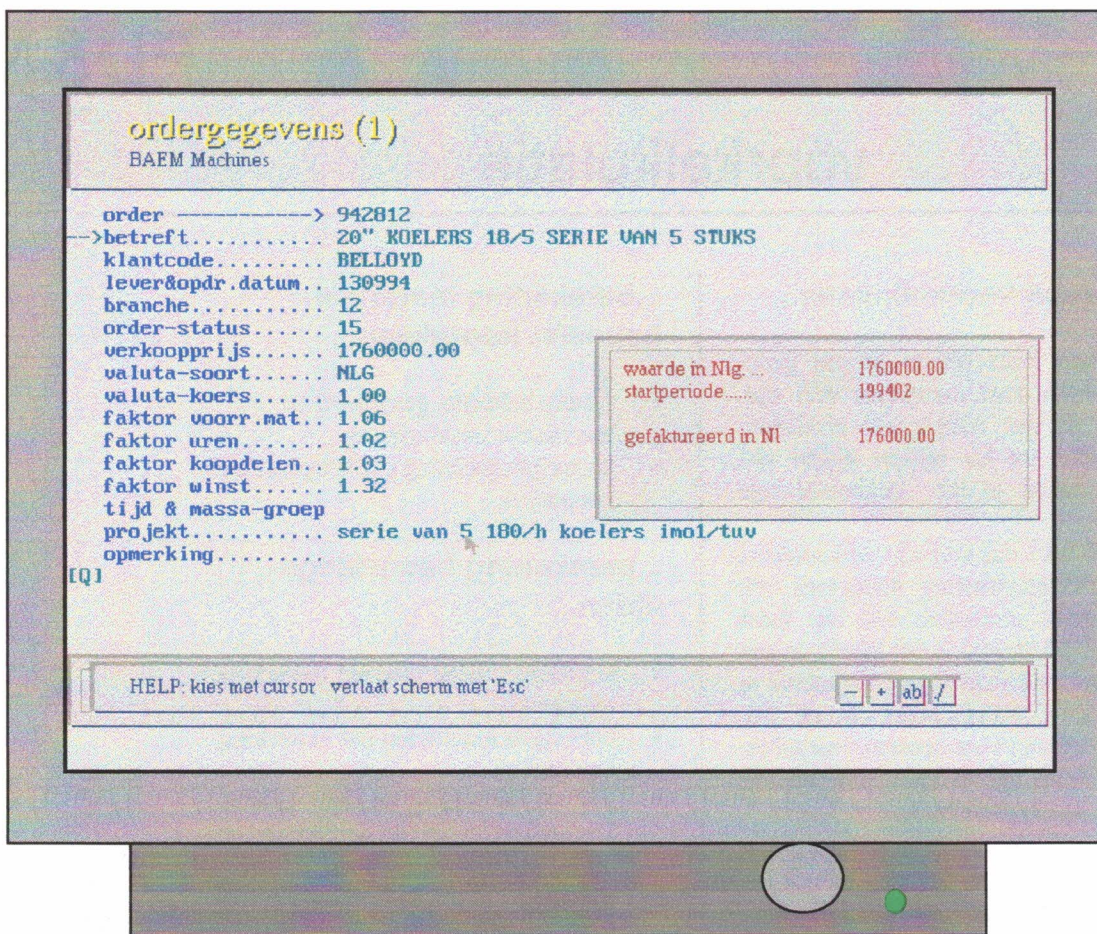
ordergegevens (1)
BAEM Machines

order -----------> 942812
-->betreft.......... 20" KOELERS 18/5 SERIE VAN 5 STUKS
klantcode......... BELLOYD
lever&opdr.datum.. 130994
branche........... 12
order-status...... 15
verkoopprijs...... 1760000.00
valuta-soort...... NLG
valuta-koers...... 1.00
faktor voorr.mat.. 1.06
faktor uren....... 1.02
faktor koopdelen.. 1.03
faktor winst...... 1.32
tijd & massa-groep
projekt.......... serie van 5 180/h koelers imo1/tuv
opmerking.........
[Q]

waarde in Nlg. ... 1760000.00
startperiode...... 199402

gefaktureerd in Nl 176000.00

HELP: kies met cursor verlaat scherm met 'Esc'

- + ab /